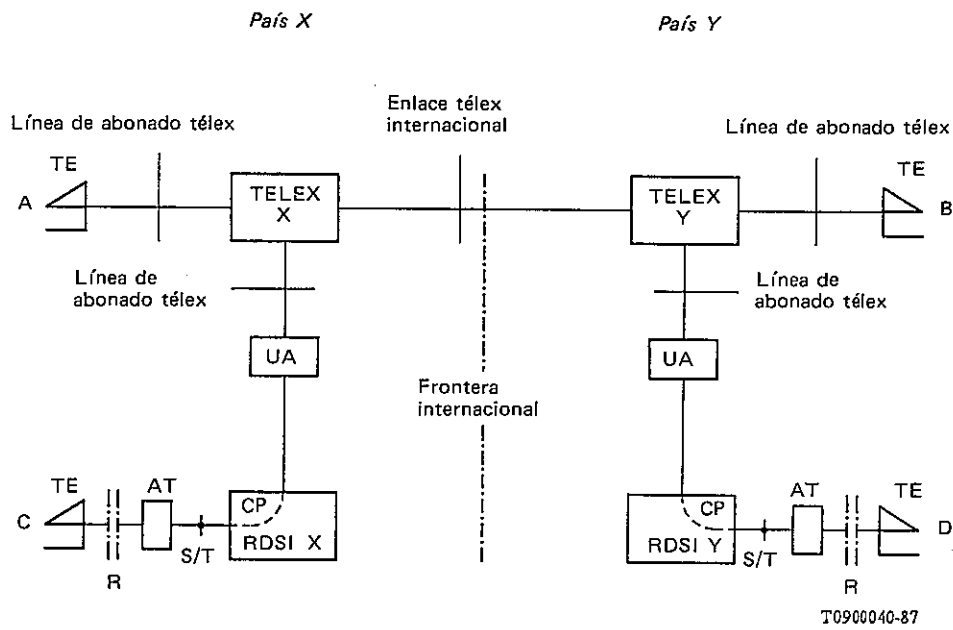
País X

País Y

Línea de abonado télex

Enlace télex internacional

Línea de abonado télex

TE

A

TELEX X

TELEX Y

TE

B

Línea de abonado télex

Línea de abonado télex

UA

UA

Frontera internacional

TE

C

AT

CP

RDSI X

S/T

R

CP

RDSI Y

S/T

AT

TE

D

R

T0900040-87